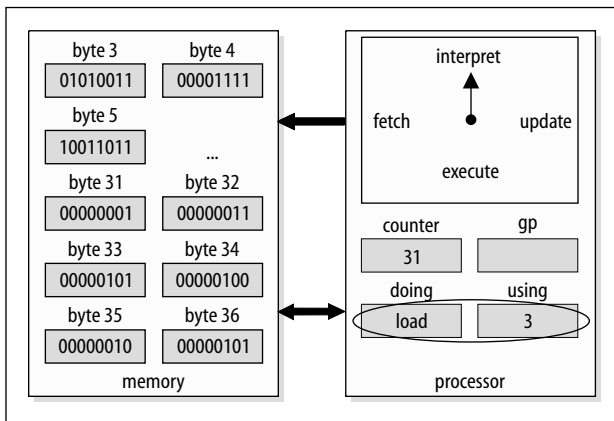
byte 3
01010011
byte 4
00001111
byte 5
10011011
...
byte 31
00000001
byte 32
00000011
byte 33
00000101
byte 34
00000100
byte 35
00000010
byte 36
00000101
memory

interpret
fetch
update
execute
counter
31
gp
doing
load
using
3
processor